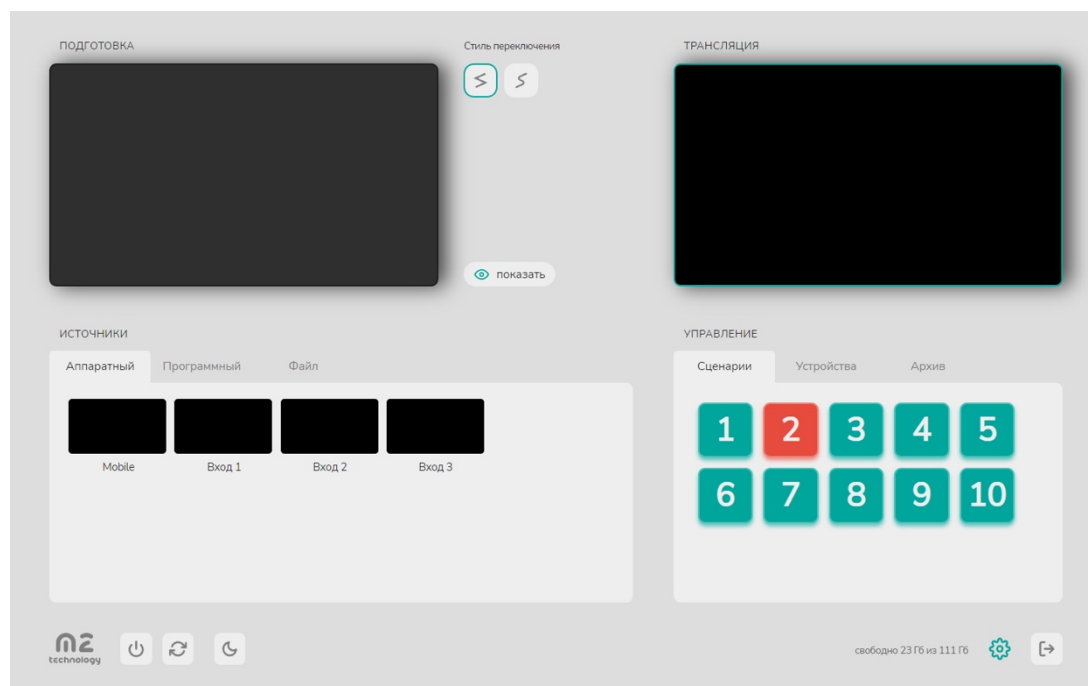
ПОДГОТОВКА

Стиль переключения

ТРАНСЛЯЦИЯ

показать

ИСТОЧНИКИ

Аппаратный Программный Файл

Mobile Вход 1 Вход 2 Вход 3

УПРАВЛЕНИЕ

Сценарии Устройства Архив

1 2 3 4 5
6 7 8 9 10

m2 technology

свободно 23 Гб из 111 Гб